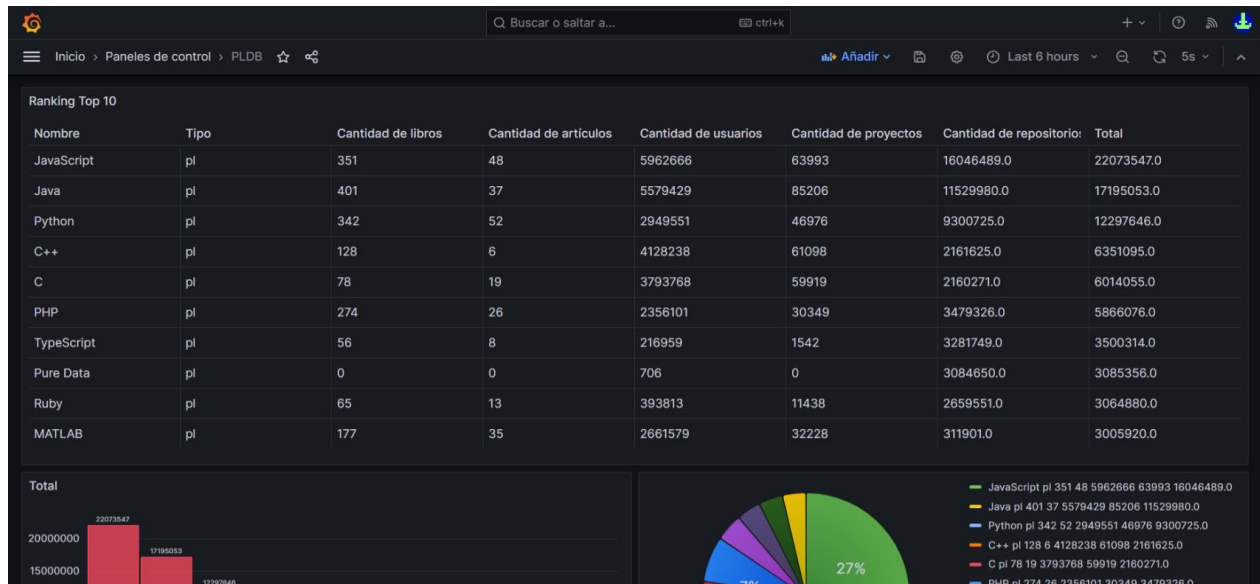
Buscar o saltar a... ctrl+k

Inicio › Paneles de control › PLDB

Añadir

Last 6 hours

5s

Ranking Top 10

| Nombre | Tipo | Cantidad de libros | Cantidad de artículos | Cantidad de usuarios | Cantidad de proyectos | Cantidad de repositorio: | Total |
|---|---|---|---|---|---|---|---|
| JavaScript | pl | 351 | 48 | 5962666 | 63993 | 16046489.0 | 22073547.0 |
| Java | pl | 401 | 37 | 5579429 | 85206 | 11529980.0 | 17195053.0 |
| Python | pl | 342 | 52 | 2949551 | 46976 | 9300725.0 | 12297646.0 |
| C++ | pl | 128 | 6 | 4128238 | 61098 | 2161625.0 | 6351095.0 |
| C | pl | 78 | 19 | 3793768 | 59919 | 2160271.0 | 6014055.0 |
| PHP | pl | 274 | 26 | 2356101 | 30349 | 3479326.0 | 5866076.0 |
| TypeScript | pl | 56 | 8 | 216959 | 1542 | 3281749.0 | 3500314.0 |
| Pure Data | pl | 0 | 0 | 706 | 0 | 3084650.0 | 3085356.0 |
| Ruby | pl | 65 | 13 | 393813 | 11438 | 2659551.0 | 3064880.0 |
| MATLAB | pl | 177 | 35 | 2661579 | 32228 | 311901.0 | 3005920.0 |

Total

22073547

17195053

12297646

20000000

15000000

27%

7%

JavaScript pl 351 48 5962666 63993 16046489.0
Java pl 401 37 5579429 85206 11529980.0
Python pl 342 52 2949551 46976 9300725.0
C++ pl 128 6 4128238 61098 2161625.0
C pl 78 19 3793768 59919 2160271.0
PHP pl 274 26 2356101 30349 3479326.0